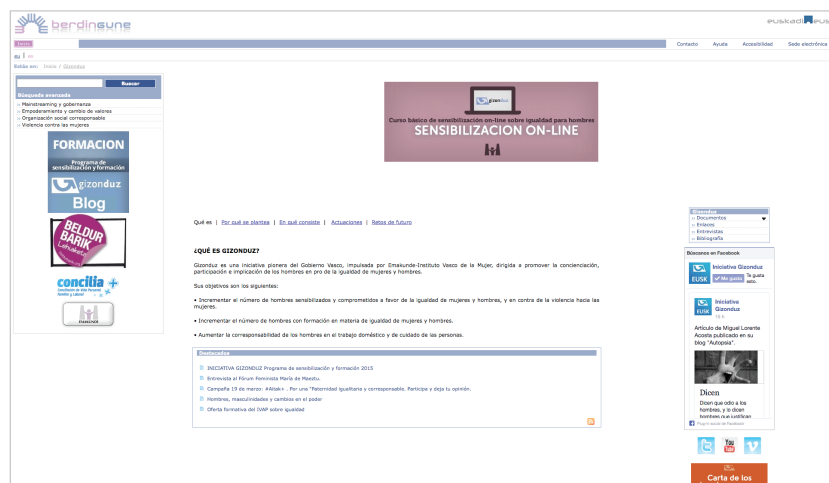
berdingune

euskadi eus

Inicio

Contacto | Ayuda | Accesibilidad | Sede electrónica

eu | es

Estás en: Inicio / Gizonduz

Buscar

Búsqueda avanzada

Mainstreaming y gobernanza
Empoderamiento y cambio de valores
Organización social corresponsable
Violencia contra las mujeres

FORMACION
Programa de sensibilización y formación

gizonduz
Blog

BELDUR BARIK

concilia +

Curso básico de sensibilización on-line sobre igualdad para hombres
SENSIBILIZACION ON-LINE

Qué es | Por qué se plantea | En qué consiste | Actuaciones | Retos de futuro

¿QUÉ ES GIZONDUZ?

Gizonduz es una iniciativa pionera del Gobierno Vasco, impulsada por Emakunde-Instituto Vasco de la Mujer, dirigida a promover la concienciación, participación e implicación de los hombres en pro de la igualdad de mujeres y hombres.

Sus objetivos son los siguientes:

• Incrementar el número de hombres sensibilizados y comprometidos a favor de la igualdad de mujeres y hombres, y en contra de la violencia hacia las mujeres.

• Incrementar el número de hombres con formación en materia de igualdad de mujeres y hombres.

• Aumentar la corresponsabilidad de los hombres en el trabajo doméstico y de cuidado de las personas.

Destacados

INICIATIVA GIZONDUZ Programa de sensibilización y formación 2015
Entrevista al Fòrum Feminista María de Maeztu.
Campaña 19 de marzo: #Aitak+ . Por una "Paternidad igualitaria y corresponsable. Participa y deja tu opinión.
Hombres, masculinidades y cambios en el poder
Oferta formativa del IVAP sobre igualdad

Gizonduz
Documentos
Enlaces
Entrevistas
Bibliografía

Búscanos en Facebook

Iniciativa Gizonduz
Me gusta
Te gusta esto.

Iniciativa Gizonduz
19 h

Artículo de Miguel Lorente Acosta publicado en su blog "Autopsia".

Dicen
Dicen que odio a los hombres, y lo dicen hombres que justifican

Plugin social de Facebook

Carta de los